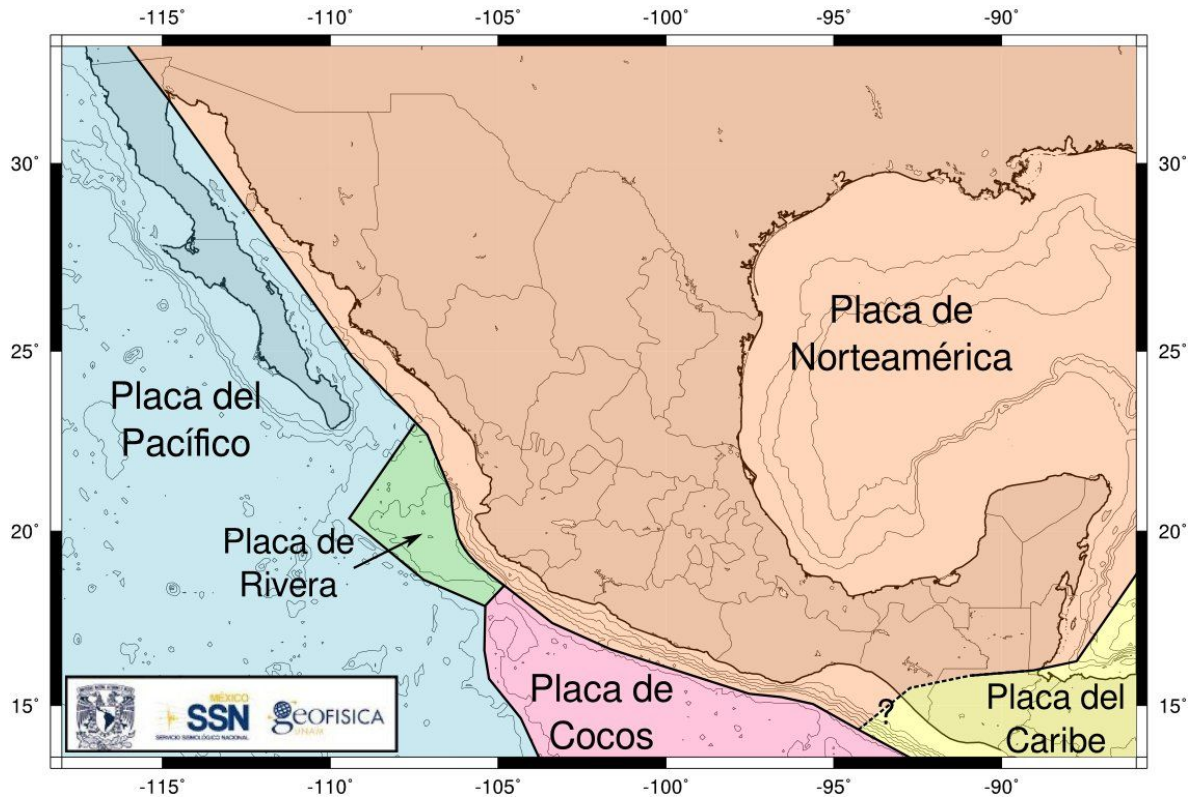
-115° -110° -105° -100° -95° -90°

30° 25° 20° 15°

30° 25° 20° 15°

Placa de Norteamérica

Placa del Pacífico

Placa de Rivera

Placa de Cocos

?

Placa del Caribe

MÉXICO SSN SERVICIO SISMOLÓGICO NACIONAL

GEOFISICA UNAM

-115° -110° -105° -100° -95° -90°